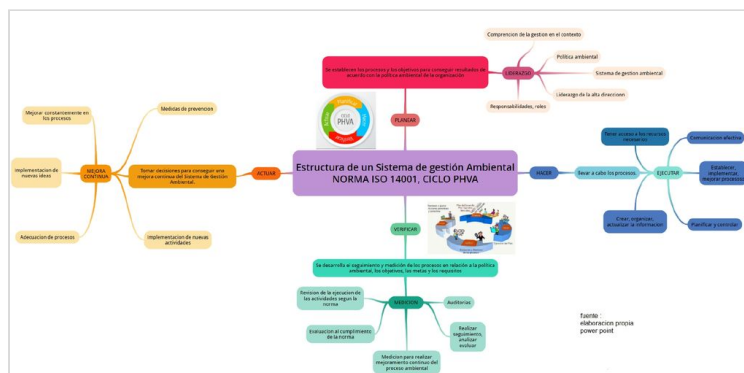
Estructura de un Sistema de gestión Ambiental NORMA ISO 14001, CICLO PHVA

PLANEAR

Se establecen los procesos y los objetivos para conseguir resultados de acuerdo con la politica ambiental de la organizacion

LIDERAZGO

Comprencion de la gestion en el contexto

Politica ambiental

Sistema de gestion ambiental

Liderazgo de la alta direccion

Responsabilidades, roles

PHVA

HACER

llevar a cabo los procesos

EJECUTAR

Tener acceso a los recursos necesarios

Comunicacion afectiva

Establecer, implementar, mejorar procesos

Crear, organizar, actualizar la informacion

Planificar y controlar

VERIFICAR

Se desarrolla el seguimiento y medición de los procesos en relación a la politica ambiental, los objetivos, las metas y los requisitos

MEDICION

Revision de la ejecucion de las actividades segun la norma

Auditorias

Evaluacion al cumplimiento de la norma

Realizar seguimiento, analizar evaluar

Medicion para realizar mejoramiento continuo del proceso ambiental

ACTUAR

Tomar decisiones para conseguir una mejora continua del Sistema de Gestión Ambiental.

Medidas de prevencion

Implementacion de nuevas actividades

MEJORA CONTINUA

Mejorar constantemente en los procesos

Implementacion de nuevas ideas

Adecuacion de procesos

fuente :
elaboracion propia
power point